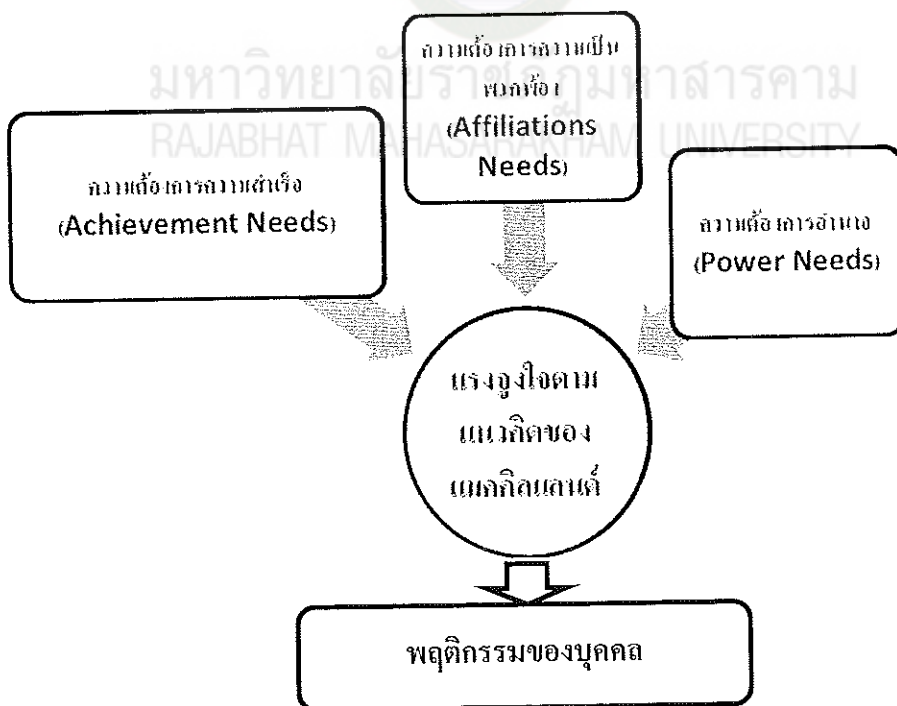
มหาวิทยาลัยราชภัฏมหาสารคาม
RAJABHAT MAHASARAKHAM UNIVERSITY

ความต้องการความเป็นพวกพ้อง (Affiliations Needs)

ความต้องการความสำเร็จ (Achievement Needs)

ความต้องการอำนาจ (Power Needs)

แรงจูงใจตามแนวคิดของแมคคลีแลนด์

พฤติกรรมของบุคคล